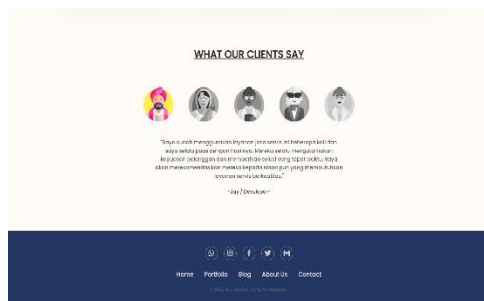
WHAT OUR CLIENTS SAY

"Saya sudah menggunakan layanan jasa search ini beberapa kali dan saya selalu puas dengan hasilnya. Mereka selalu mengutamakan kepuasan pelanggan dan memberikan solusi yang tepat waktu. Saya akan merekomendasikan mereka kepada siapa pun yang membutuhkan layanan jasa berkualitas."

- Jay / Developer -

Home Portfolio Blog About Us Contact

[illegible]